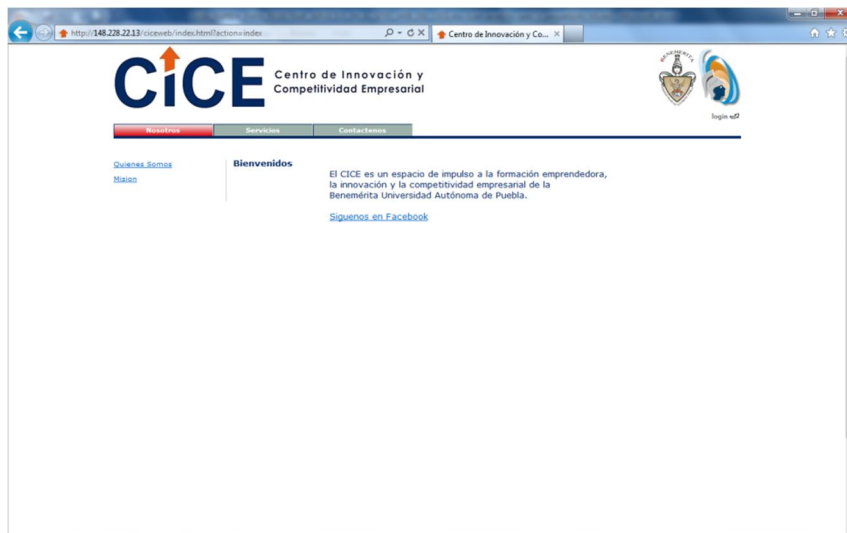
http://148.228.22.13/ciceweb/index.html?action=index

Centro de Innovación y Co...

CiCE Centro de Innovación y Competitividad Empresarial

BENEMERITA

login

Nosotros | Servicios | Contactenos

Quienes Somos
Mision

Bienvenidos

El CICE es un espacio de impulso a la formación emprendedora, la innovación y la competitividad empresarial de la Benemérita Universidad Autónoma de Puebla.

Siguenos en Facebook